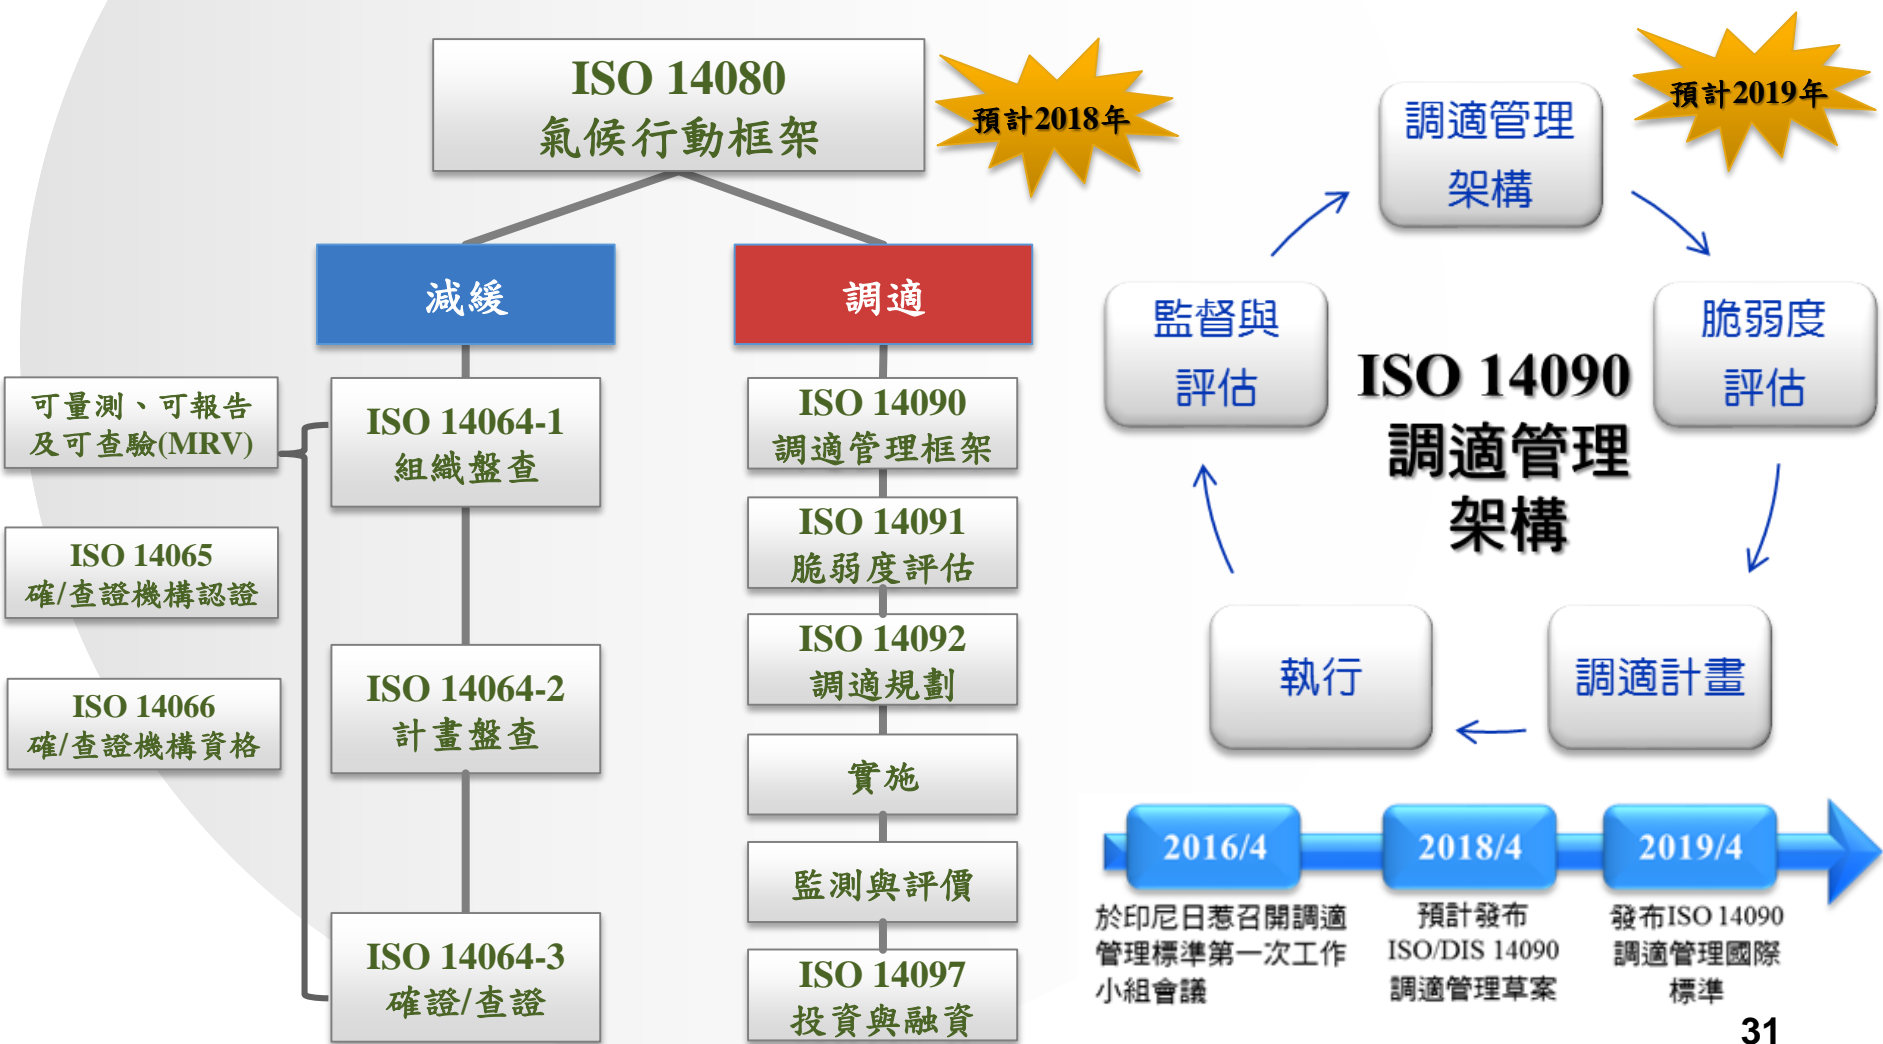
ISO 14080
氣候行動框架

預計2018年

減緩

調適

可量測、可報告及可查驗(MRV)

ISO 14065
確/查證機構認證

ISO 14066
確/查證機構資格

ISO 14064-1
組織盤查

ISO 14064-2
計畫盤查

ISO 14064-3
確證/查證

ISO 14090
調適管理框架

ISO 14091
脆弱度評估

ISO 14092
調適規劃

實施

監測與評價

ISO 14097
投資與融資

預計2019年

調適管理
架構

監督與
評估

脆弱度
評估

ISO 14090
調適管理
架構

執行

調適計畫

2016/4
於印尼日惹召開調適管理標準第一次工作小組會議

2018/4
預計發布
ISO/DIS 14090
調適管理草案

2019/4
發布ISO 14090
調適管理國際標準

31